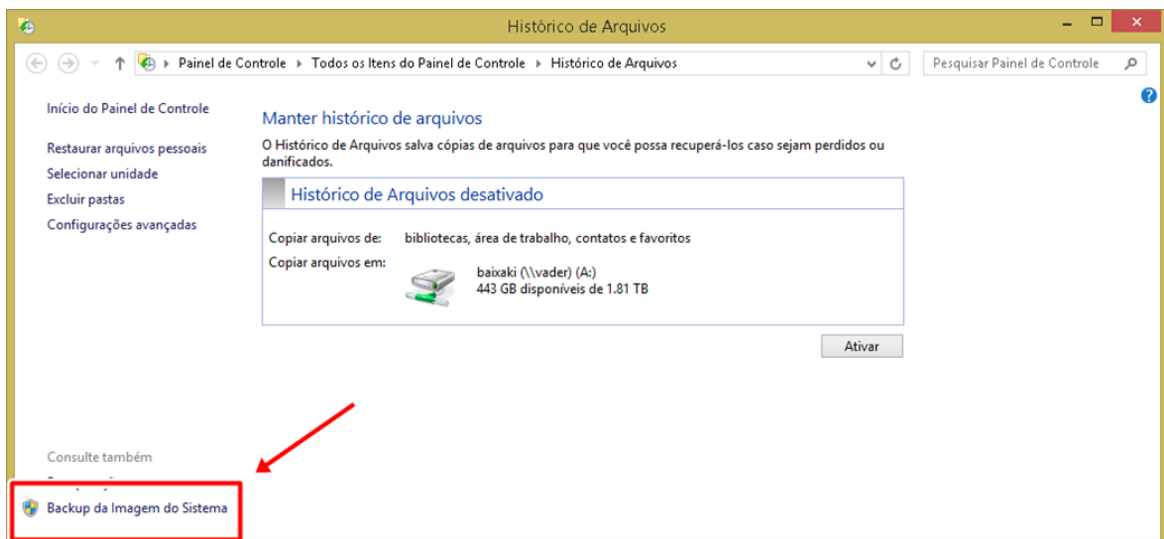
Histórico de Arquivos

Painel de Controle ▸ Todos os Itens do Painel de Controle ▸ Histórico de Arquivos

Pesquisar Painel de Controle

Início do Painel de Controle

Restaurar arquivos pessoais
Selecionar unidade
Excluir pastas
Configurações avançadas

Manter histórico de arquivos

O Histórico de Arquivos salva cópias de arquivos para que você possa recuperá-los caso sejam perdidos ou danificados.

Histórico de Arquivos desativado

Copiar arquivos de: bibliotecas, área de trabalho, contatos e favoritos
Copiar arquivos em: baixaki (\\vader) (A:)
443 GB disponíveis de 1.81 TB

Ativar

Consulte também

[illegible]

Backup da Imagem do Sistema